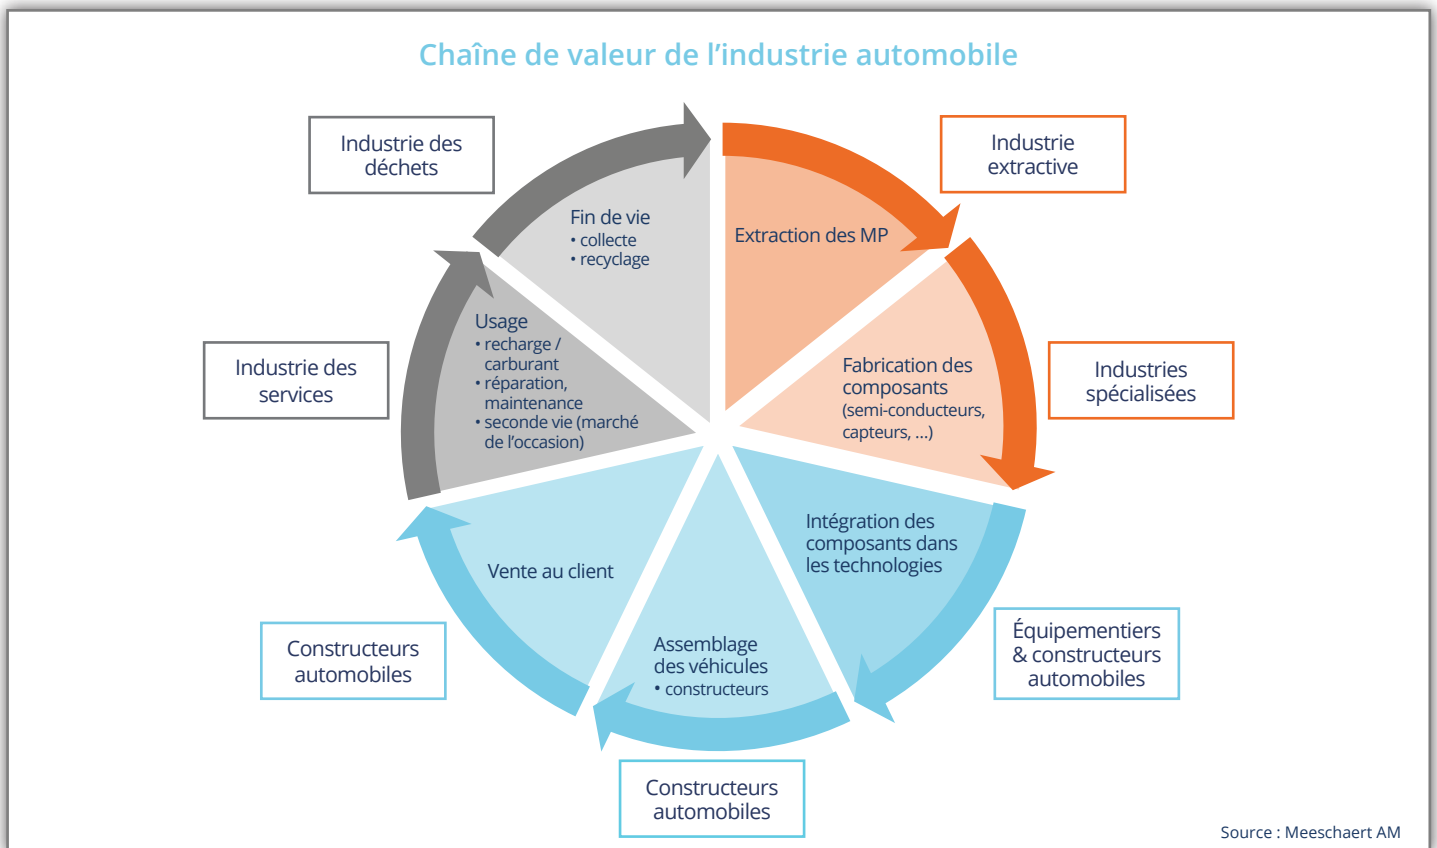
Chaîne de valeur de l’industrie automobile

Industrie des déchets

Industrie extractive

Fin de vie
• collecte
• recyclage

Extraction des MP

Usage
• recharge / carburant
• réparation, maintenance
• seconde vie (marché de l’occasion)

Industrie des services

Fabrication des composants (semi-conducteurs, capteurs, ...)

Industries spécialisées

Intégration des composants dans les technologies

Vente au client

Assemblage des véhicules
• constructeurs

Constructeurs automobiles

Équipementiers & constructeurs automobiles

Constructeurs automobiles

Source : Meeschaert AM